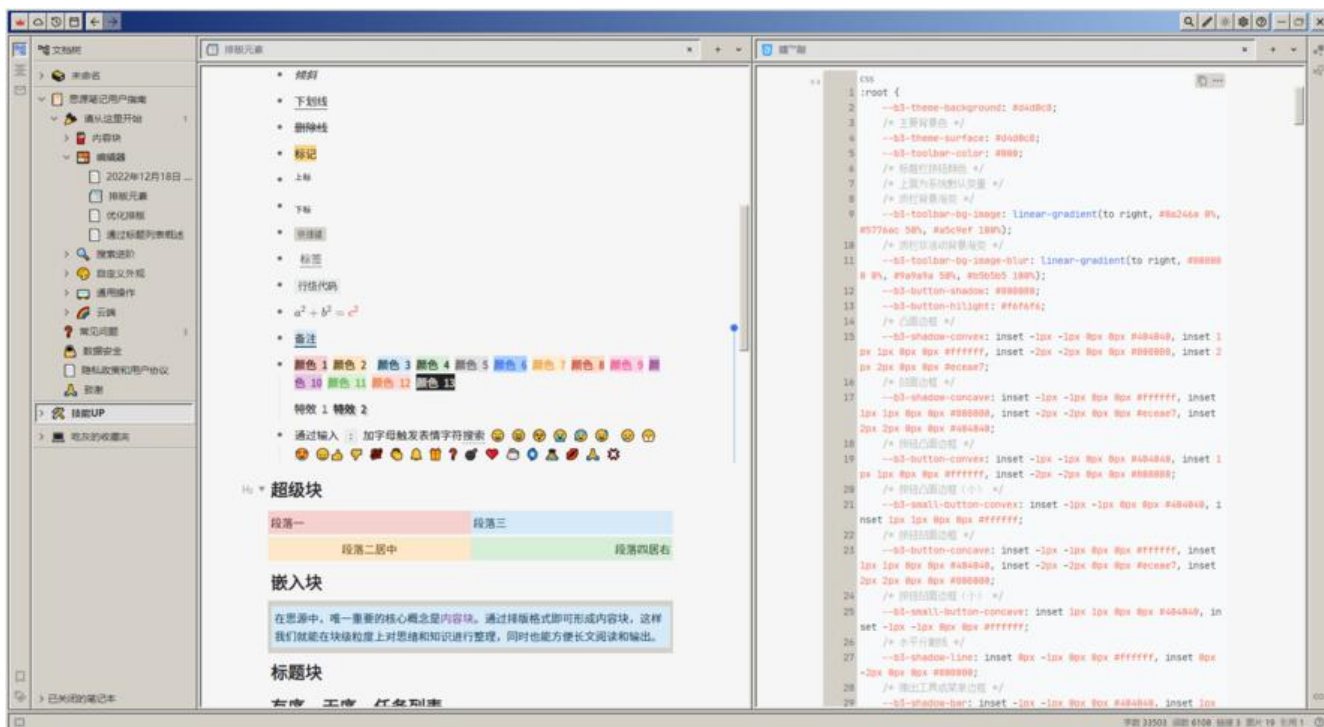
文档树

未命名

思源笔记用户指南

请从这里开始

内容块

编辑器

2022年12月18日...

排版元素

优化排版

通过标题列表概述

搜索进阶

自定义外观

通用操作

云端

常见问题

数据安全

隐私政策和用户协议

致谢

技能UP

吃灰的收藏夹

已关闭的笔记本

排版元素

• 倾斜

• 下划线

• 删除线

• 标记

• 上标

• 下标

• 快捷键

• 标签

• 行级代码

• $a^2 + b^2 = c^2$

• 备注

• 颜色 1 颜色 2 颜色 3 颜色 4 颜色 5 颜色 6 颜色 7 颜色 8 颜色 9 颜色 10 颜色 11 颜色 12 颜色 13

特效 1 特效 2

• 通过输入 : 加字母触发表情字符搜索

超级块

| 段落一 | 段落三 |
|---|---|
| 段落二居中 | 段落四居右 |

嵌入块

在思源中，唯一重要的核心概念是内容块。通过排版格式即可形成内容块，这样我们就能在块级粒度上对思维和知识进行整理，同时也能方便长文阅读和输出。

标题块

有序、无序、任务列表

css

1 :root {
2 --b3-theme-background: #d4d0c8;
3 /* 主题背景色 */
4 --b3-theme-surface: #d4d0c8;
5 --b3-toolbar-color: #000;
6 /* 标题栏按钮颜色 */
7 /* 上面为系统默认变量 */
8 /* 顶栏背景渐变 */
9 --b3-toolbar-bg-image: linear-gradient(to right, #0a246a 0%, #577eac 50%, #a5c9ef 100%);
10 /* 顶栏非活动背景渐变 */
11 --b3-toolbar-bg-image-blur: linear-gradient(to right, #808080 0%, #9a9a9a 50%, #b5b5b5 100%);
12 --b3-button-shadow: #808080;
13 --b3-button-hilight: #f6f6f6;
14 /* 凸面边框 */
15 --b3-shadow-convex: inset -1px -1px 0px 0px #404040, inset 1px 1px 0px 0px #ffffff, inset -2px -2px 0px 0px #808080, inset 2px 2px 0px 0px #ecece7;
16 /* 凹面边框 */
17 --b3-shadow-concave: inset -1px -1px 0px 0px #ffffff, inset 1px 1px 0px 0px #808080, inset -2px -2px 0px 0px #ecece7, inset 2px 2px 0px 0px #404040;
18 /* 按钮凸面边框 */
19 --b3-button-convex: inset -1px -1px 0px 0px #404040, inset 1px 1px 0px 0px #ffffff, inset -2px -2px 0px 0px #808080;
20 /* 按钮凸面边框（小） */
21 --b3-small-button-convex: inset -1px -1px 0px 0px #404040, inset 1px 1px 0px 0px #ffffff;
22 /* 按钮凹面边框 */
23 --b3-button-concave: inset -1px -1px 0px 0px #ffffff, inset 1px 1px 0px 0px #404040, inset -2px -2px 0px 0px #ecece7, inset 2px 2px 0px 0px #808080;
24 /* 按钮凹面边框（小） */
25 --b3-small-button-concave: inset 1px 1px 0px 0px #404040, inset -1px -1px 0px 0px #ffffff;
26 /* 水平分割线 */
27 --b3-shadow-line: inset 0px -1px 0px 0px #ffffff, inset 0px -2px 0px 0px #808080;
28 /* 滚出工具或菜单边框 */
29 --b3-shadow-bar: inset -1px -1px 0px 0px #404040, inset 1px

字数 33503 词数 6108 链接 3 图片 19 引用 1